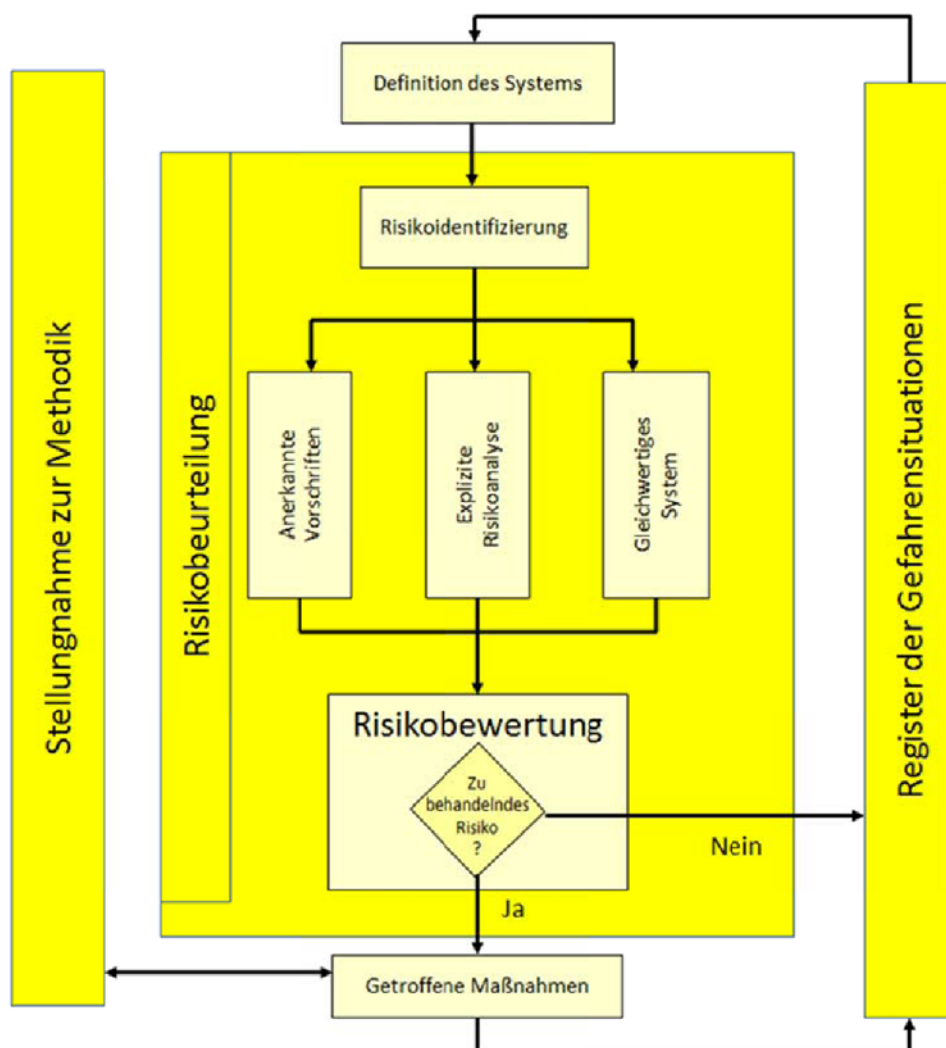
Stellungnahme zur Methodik

Definition des Systems

Risikobeurteilung

Risikoidentifizierung

Anerkannte Vorschriften

Explizite Risikoanalyse

Gleichwertiges System

Risikobewertung

Zu behandelndes Risiko ?

Nein

Ja

Getroffene Maßnahmen

Register der Gefahrensituationen